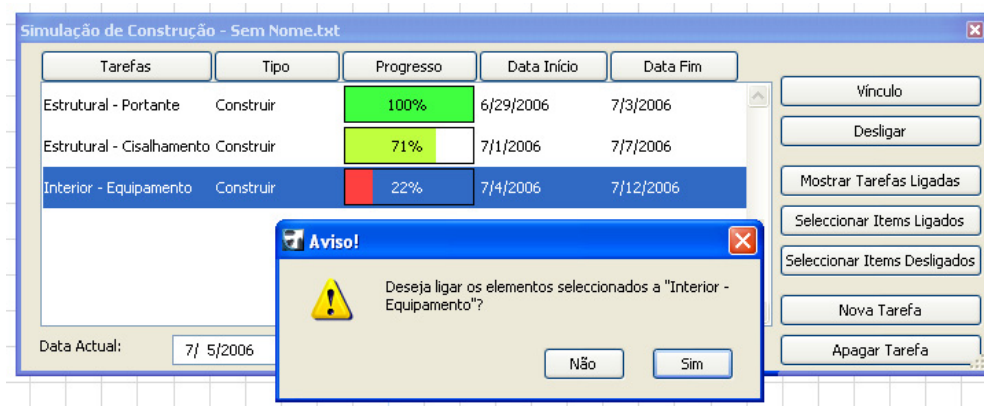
Simulação de Construção - Sem Nome.txt

| Tarefas | Tipo | Progresso | Data Início | Data Fim |
|---|---|---|---|---|
| Estrutural - Portante | Construir | 100% | 6/29/2006 | 7/3/2006 |
| Estrutural - Cisalhamento | Construir | 71% | 7/1/2006 | 7/7/2006 |
| Interior - Equipamento | Construir | 22% | 7/4/2006 | 7/12/2006 |

Vínculo

Desligar

Mostrar Tarefas Ligadas

Seleccionar Items Ligados

Seleccionar Items Desligados

Nova Tarefa

Apagar Tarefa

Data Actual: 7/ 5/2006

Aviso!

Deseja ligar os elementos seleccionados a "Interior - Equipamento"?

Não

Sim